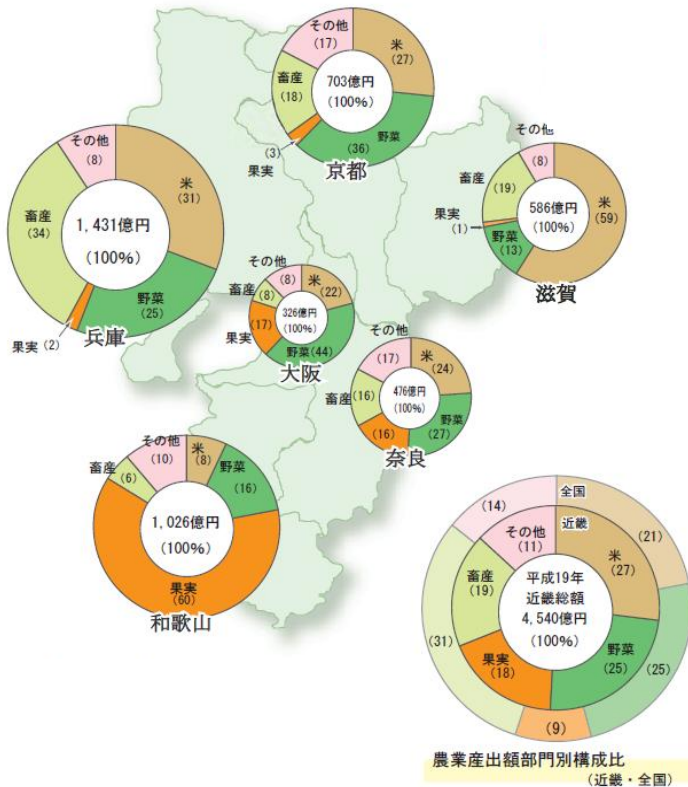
その他
(17)
米
(27)
畜産
(18)
703億円
(100%)
野菜
(36)
(3)
果実
京都

その他
(8)
米
(31)
畜産
(34)
1,431億円
(100%)
野菜
(25)
果実 (2)
兵庫

その他
(8)
畜産
(19)
米
(59)
果実
(1)
586億円
(100%)
野菜
(13)
滋賀

その他
(8)
米
(22)
畜産
(8)
326億円
(100%)
(17)
果実
野菜(44)
大阪

その他
(17)
米
(24)
畜産
(16)
476億円
(100%)
野菜
(27)
(16)
果実
奈良

その他
(10)
米
(8)
畜産
(6)
野菜
(16)
1,026億円
(100%)
果実
(60)
和歌山

全国
(14)
近畿
その他
(11)
(21)
米
(27)
畜産
(19)
平成19年
近畿総額
4,540億円
(100%)
(31)
果実
(18)
野菜
(25)
(25)
(9)

農業産出額部門別構成比
(近畿・全国)